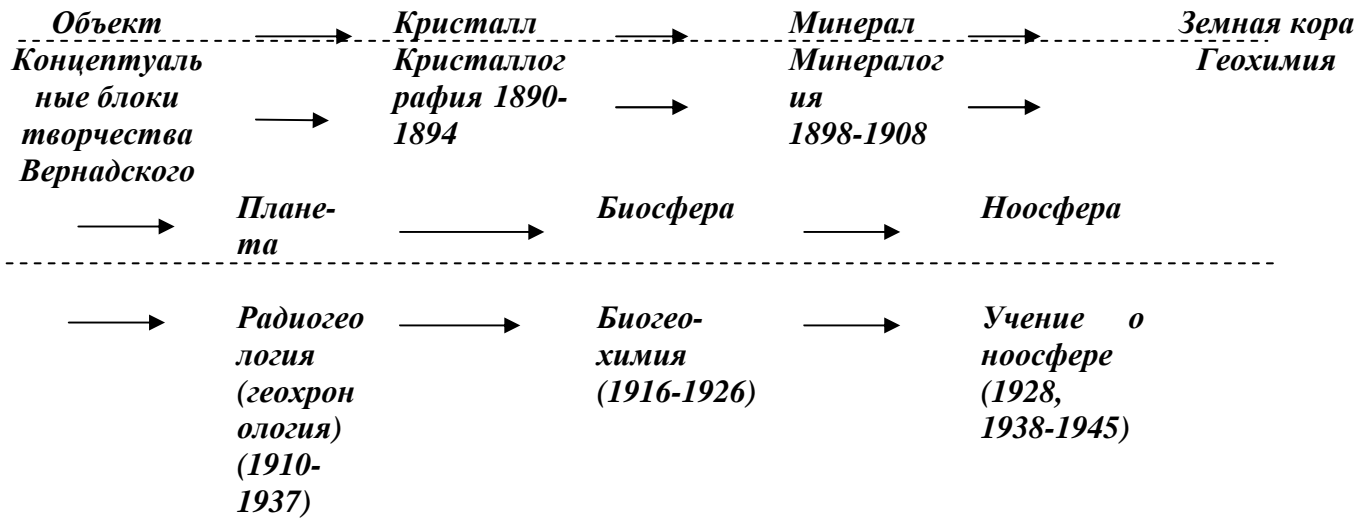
Объект → Кристалл → Минерал → Земная кора

Концептуальные блоки творчества Вернадского → Кристаллография 1890-1894 → Минералогия 1898-1908 → Геохимия

→ Планета → Биосфера → Ноосфера

→ Радиогеология (геохронология) (1910-1937) → Биогеохимия (1916-1926) → Учение о ноосфере (1928, 1938-1945)